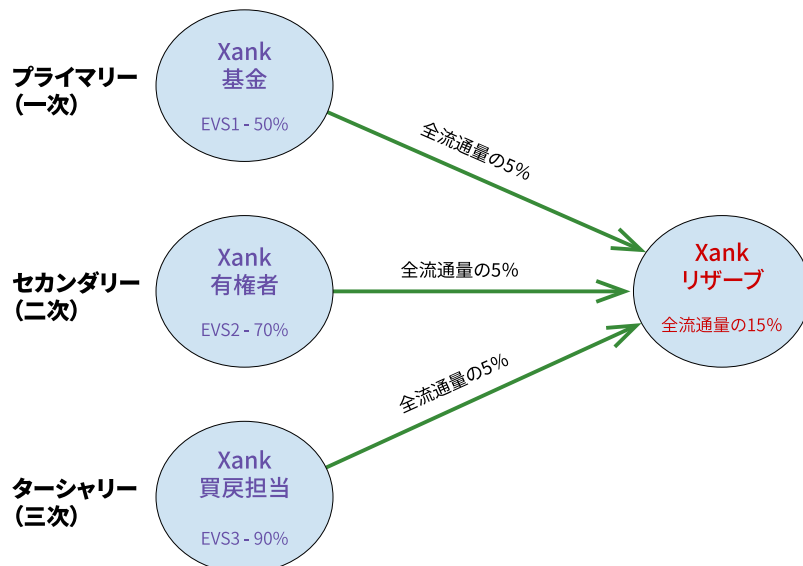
プライマリー
（一次）

Xank
基金

EVS1 - 50%

全流通量の5%

セカンダリー
（二次）

Xank
有権者

EVS2 - 70%

全流通量の5%

Xank
リザーブ

全流通量の15%

全流通量の5%

ターシャリー
（三次）

Xank
買戻担当

EVS3 - 90%